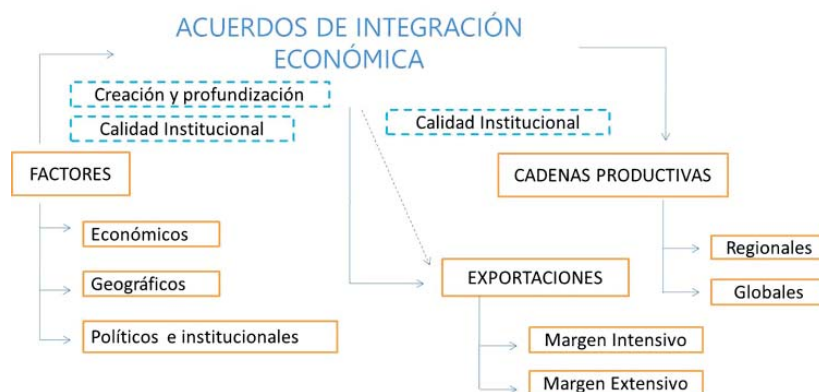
ACUERDOS DE INTEGRACIÓN ECONÓMICA

Creación y profundización

Calidad Institucional

Calidad Institucional

FACTORES

Económicos

Geográficos

Políticos e institucionales

CADENAS PRODUCTIVAS

Regionales

Globales

EXPORTACIONES

Margen Intensivo

Margen Extensivo